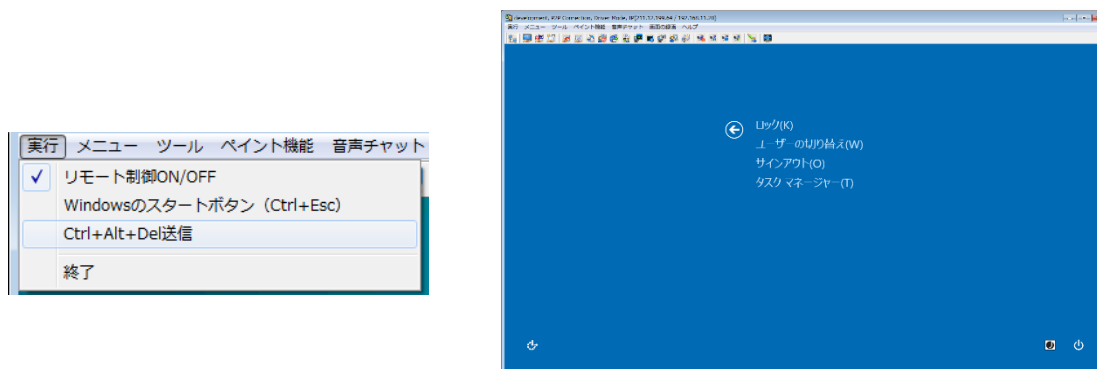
実行 メニュー ツール ペイント機能 音声チャット

✓ リモート制御ON/OFF
Windowsのスタートボタン（Ctrl+Esc）
Ctrl+Alt+Del送信
終了

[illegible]
実行 メニュー ツール ペイント機能 音声チャット 画面の録画 ヘルプ

ロック(K)
ユーザーの切り替え(W)
サインアウト(O)
タスク マネージャー(T)